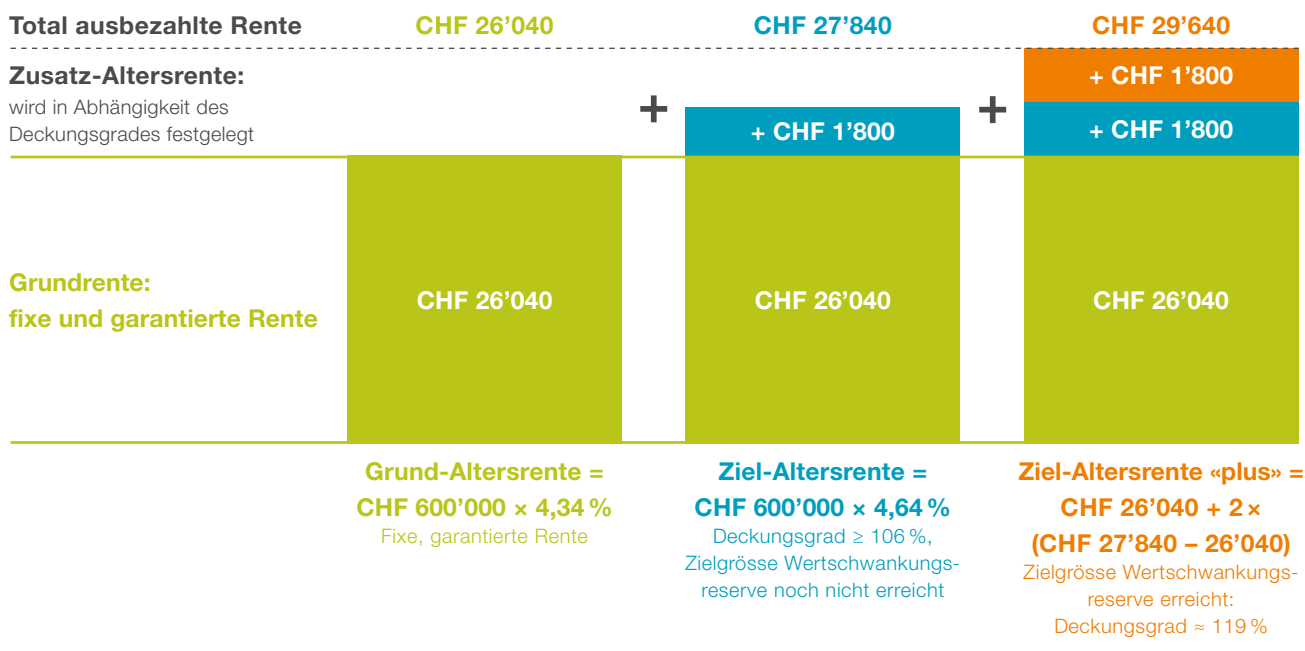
Total ausbezahlte Rente | CHF 26'040 | CHF 27'840 | CHF 29'640

Zusatz-Altersrente:
wird in Abhängigkeit des Deckungsgrades festgelegt

+

+ CHF 1'800

+

+ CHF 1'800
+ CHF 1'800

Grundrente:
fixe und garantierte Rente

CHF 26'040

CHF 26'040

CHF 26'040

Grund-Altersrente =
CHF 600'000 × 4,34 %
Fixe, garantierte Rente

Ziel-Altersrente =
CHF 600'000 × 4,64 %
Deckungsgrad ≥ 106 %, Zielgrösse Wertschwankungsreserve noch nicht erreicht

Ziel-Altersrente «plus» =
CHF 26'040 + 2 ×
(CHF 27'840 – 26'040)
Zielgrösse Wertschwankungsreserve erreicht:
Deckungsgrad ≈ 119 %